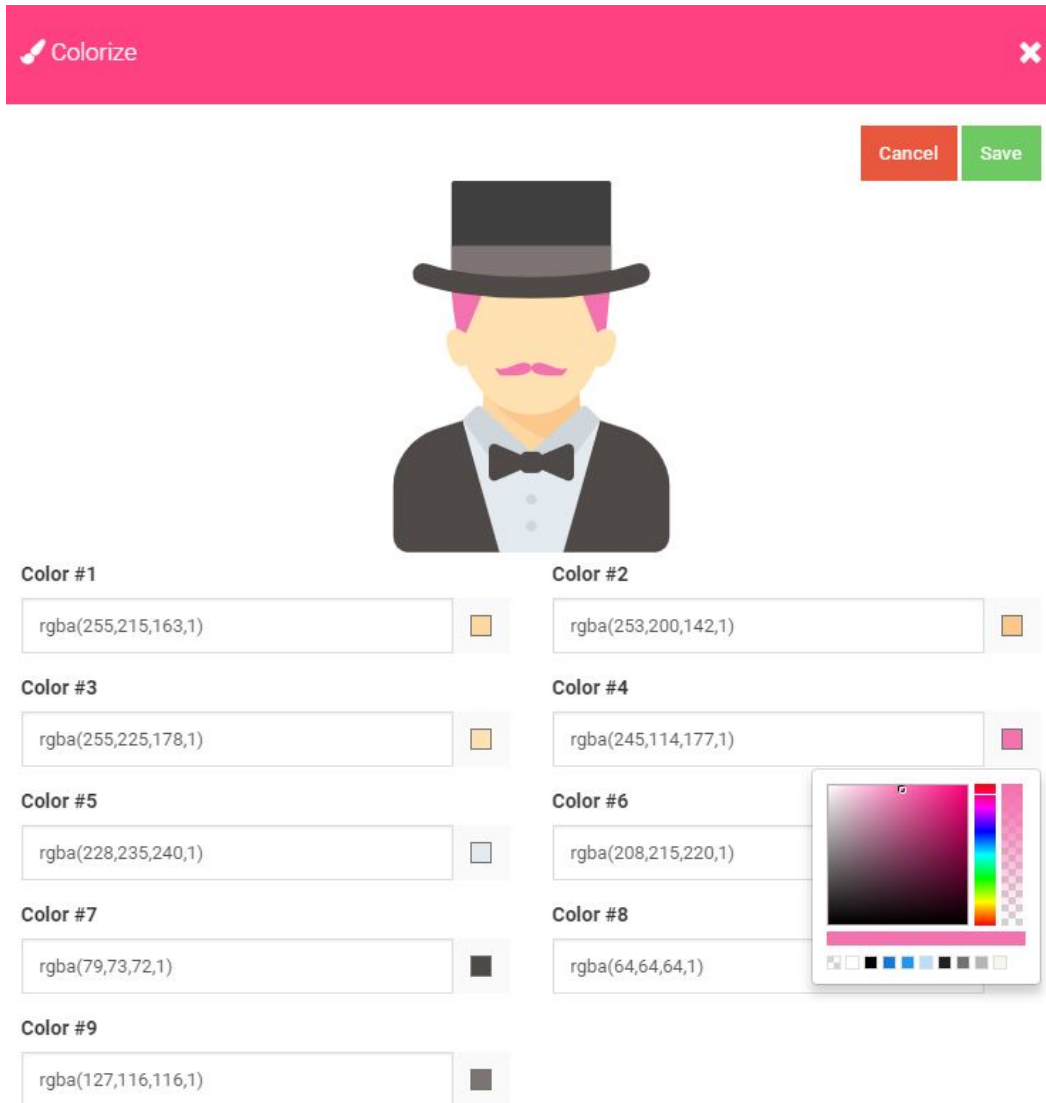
Colorize

Cancel Save

Color #1
rgba(255,215,163,1)

Color #2
rgba(253,200,142,1)

Color #3
rgba(255,225,178,1)

Color #4
rgba(245,114,177,1)

Color #5
rgba(228,235,240,1)

Color #6
rgba(208,215,220,1)

Color #7
rgba(79,73,72,1)

Color #8
rgba(64,64,64,1)

Color #9
rgba(127,116,116,1)